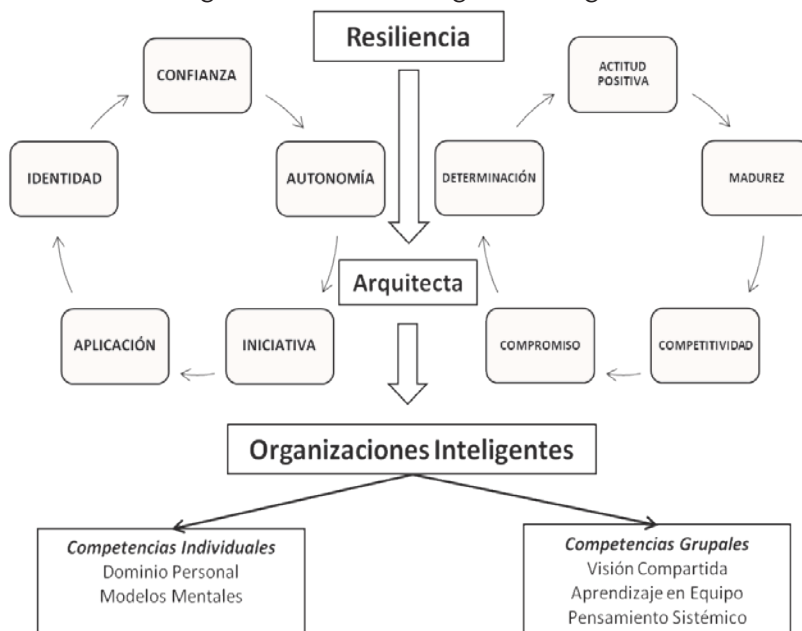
Resiliencia

CONFIANZA

AUTONOMÍA

IDENTIDAD

APLICACIÓN

INICIATIVA

ACTITUD POSITIVA

MADUREZ

DETERMINACIÓN

COMPETITIVIDAD

COMPROMISO

Arquitecta

Organizaciones Inteligentes

*Competencias Individuales*
Dominio Personal
Modelos Mentales

*Competencias Grupales*
Visión Compartida
Aprendizaje en Equipo
Pensamiento Sistémico